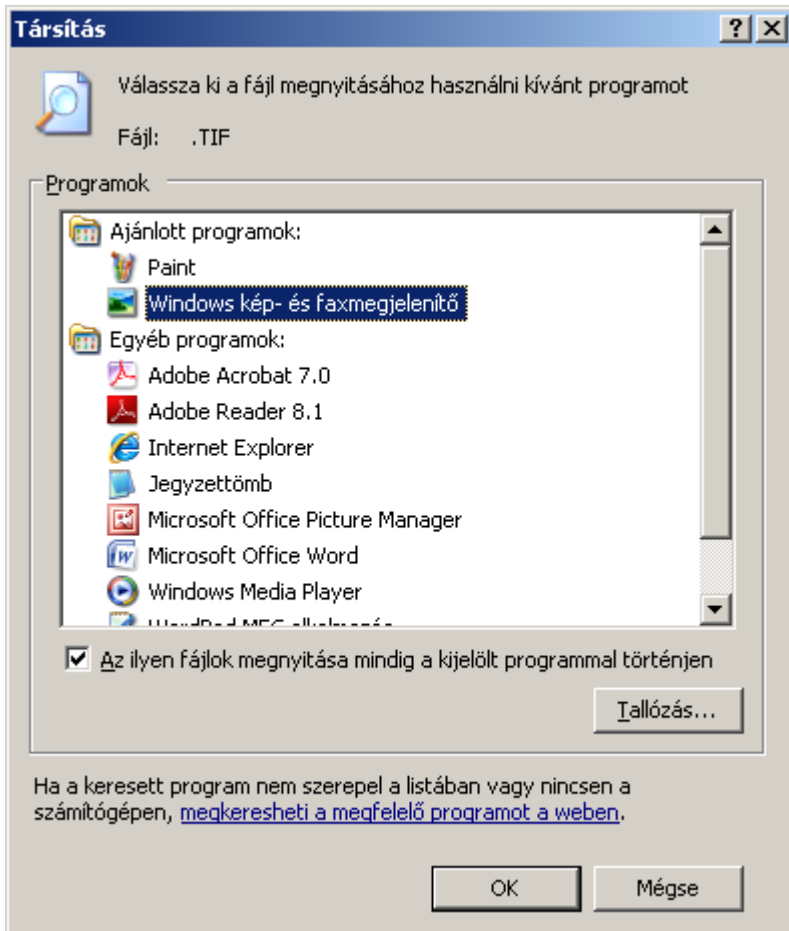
Társítás

?
X

Válassza ki a fájl megnyitásához használni kívánt programot

Fájl: .TIF

Programok

Ajánlott programok:
Paint
Windows kép- és faxmegjelenítő
Egyéb programok:
Adobe Acrobat 7.0
Adobe Reader 8.1
Internet Explorer
Jegyzettömb
Microsoft Office Picture Manager
Microsoft Office Word
Windows Media Player
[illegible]

Az ilyen fájlok megnyitása mindig a kijelölt programmal történjen

Tallózás...

Ha a keresett program nem szerepel a listában vagy nincsen a számítógépen, megkeresheti a megfelelő programot a weben.

OK
Mégse